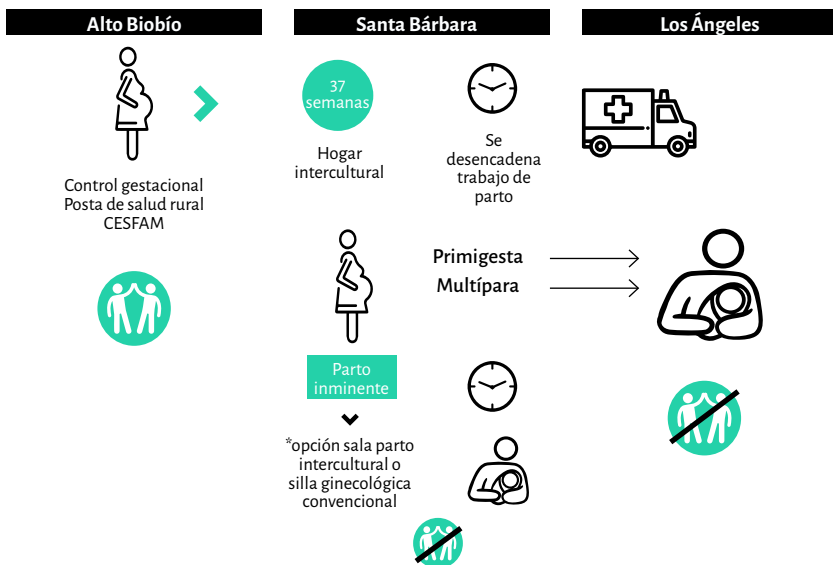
Alto Biobío

Santa Bárbara

Los Ángeles

Control gestacional
Posta de salud rural
CESFAM

37 semanas

Hogar intercultural

Se desencadena trabajo de parto

Primigesta

Multípara

Parto inminente

*opción sala parto intercultural o silla ginecológica convencional